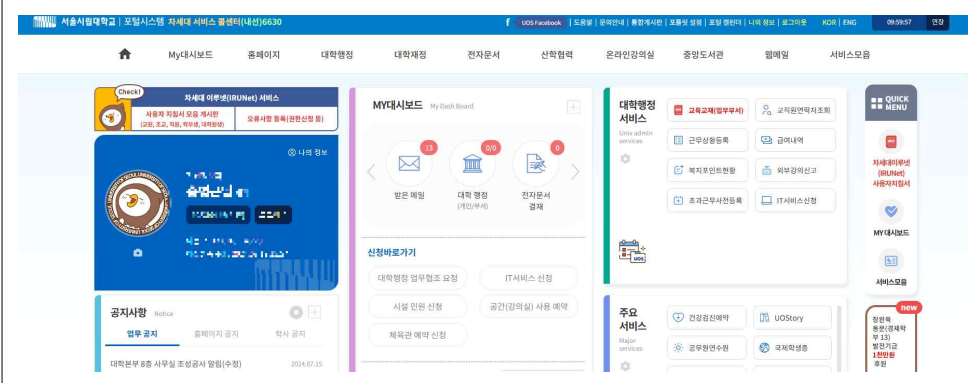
서울시립대학교 | 포털시스템 차세대 서비스 콜센터(내선)6630

UOS Facebook | 도움말 | 문의안내 | 통합게시판 | 포틀릿 설정 | 포털 캘린더 | 나의 정보 | 로그아웃 KOR | ENG 09:59:57 연장

MY대시보드 홈페이지 대학행정 대학재정 전자문서 산학협력 온라인강의실 중앙도서관 웹메일 서비스모음

Check!
차세대 이루넷(IRUNet) 서비스
사용자 지침서 모음 게시판 (교원, 조교, 직원, 학부생, 대학원생)
오류사항 등록(권한신청 등)

나의 정보

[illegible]

MY대시보드 My Dash Board

13 받은 메일
0/0 대학 행정 (개인/부서)
0 전자문서 결재

신청바로가기
대학행정 업무협조 요청
IT서비스 신청
시설 민원 신청
공간(강의실) 사용 예약
체육관 예약 신청

대학행정 서비스 Univ admin services
교육교재(업무부서)
교직원연락처조회
근무상황등록
급여내역
복지포인트현황
외부강의신고
초과근무사전등록
IT서비스신청

UOS

주요 서비스 Major services
건강검진예약
UOStory
공무원연수원
국제학생증

QUICK MENU
차세대이루넷(IRUNet) 사용자지침서
MY대시보드
서비스모음

new
정완복 동문(경제학부 13) 발전기금 1천만원 후원

공지사항 Notice
업무 공지 홈페이지 공지 학사 공지
대학본부 8층 사무실 조성공사 알림(수정) 2024.07.15